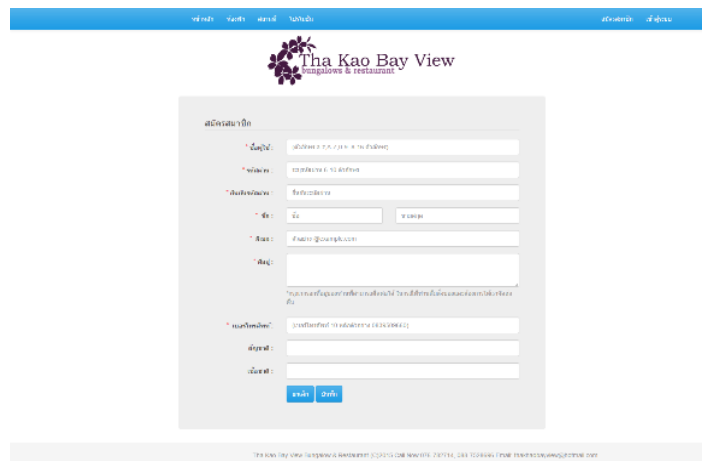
หน้าหลัก ห้องพัก ติดต่อ โปรโมชั่น สมัครสมาชิก เข้าสู่ระบบ

Tha Kao Bay View
bungalows & restaurant

สมัครสมาชิก

* ชื่อผู้ใช้ : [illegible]

* รหัสผ่าน : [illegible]

* ยืนยันรหัสผ่าน : ยืนยันรหัสผ่าน

* ชื่อ : ชื่อ | นามสกุล

* อีเมล : example@example.com

* ที่อยู่ :

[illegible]

* เบอร์โทรศัพท์ : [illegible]

สัญชาติ :

เลือกอาชีพ :

ยกเลิก บันทึก

Tha Kao Bay View Bungalows & Restaurant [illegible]